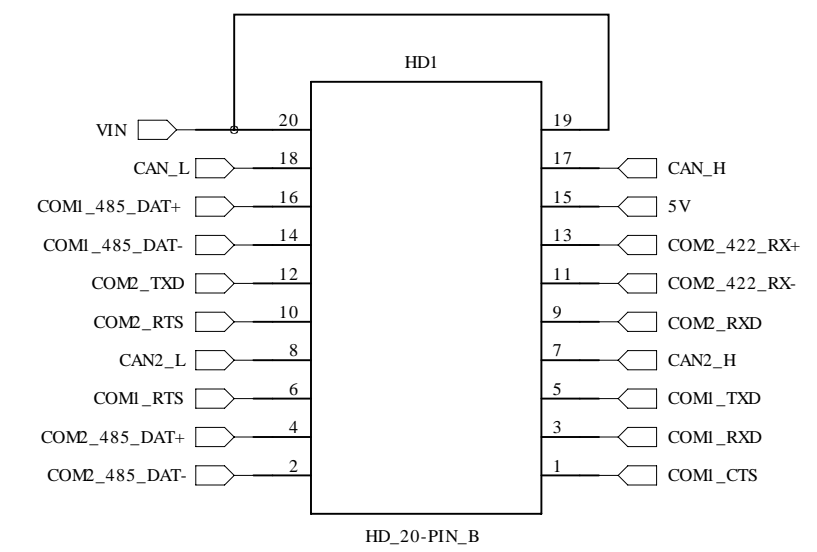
HD1

VIN 20 19

CAN_L 18 17 CAN_H

COM1_485_DAT+ 16 15 5V

COM1_485_DAT- 14 13 COM2_422_RX+

COM2_TXD 12 11 COM2_422_RX-

COM2_RTS 10 9 COM2_RXD

CAN2_L 8 7 CAN2_H

COM1_RTS 6 5 COM1_TXD

COM2_485_DAT+ 4 3 COM1_RXD

COM2_485_DAT- 2 1 COM1_CTS

HD_20-PIN_B